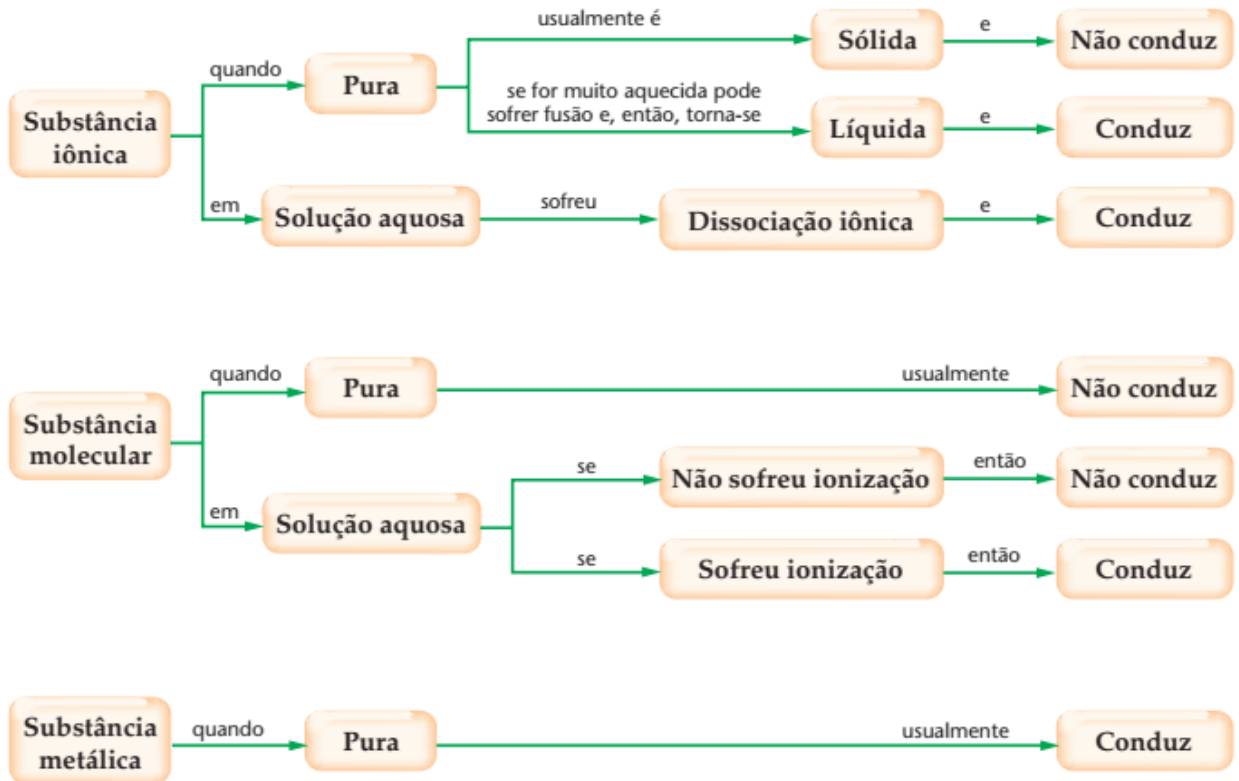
Substância iônica

quando

Pura

usualmente é

Sólida

e

Não conduz

se for muito aquecida pode sofrer fusão e, então, torna-se

Líquida

e

Conduz

em

Solução aquosa

sofreu

Dissociação iônica

e

Conduz

Substância molecular

quando

Pura

usualmente

Não conduz

em

Solução aquosa

se

Não sofreu ionização

então

Não conduz

se

Sofreu ionização

então

Conduz

Substância metálica

quando

Pura

usualmente

Conduz